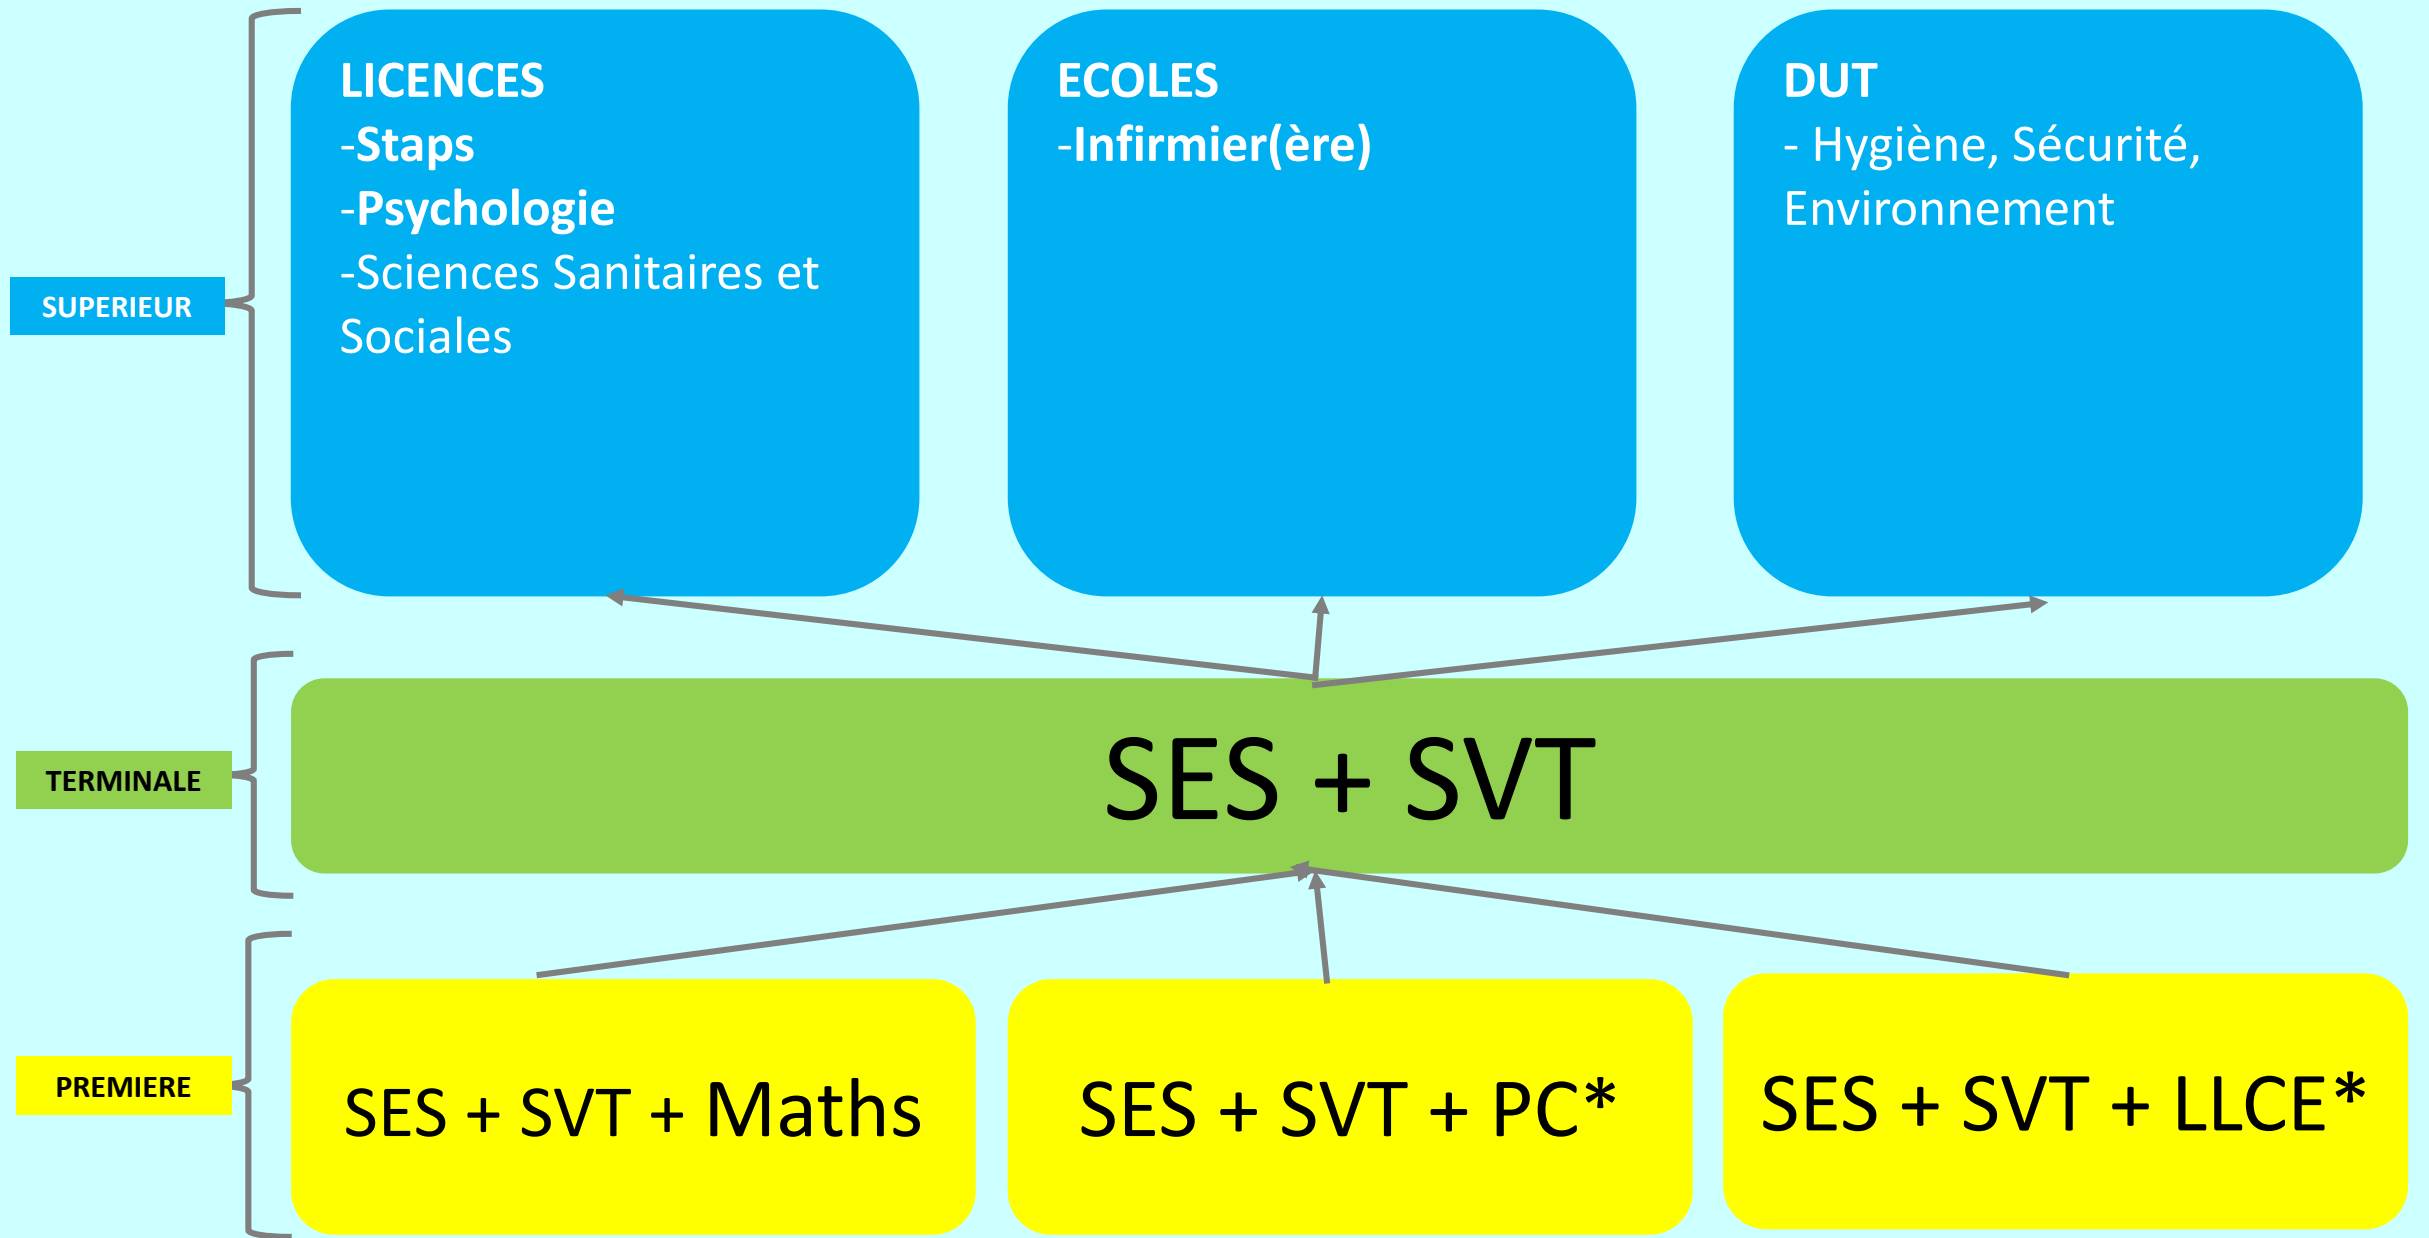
SUPERIEUR

LICENCES
-Staps
-Psychologie
-Sciences Sanitaires et Sociales

ECOLES
-Infirmier(ère)

DUT
- Hygiène, Sécurité, Environnement

TERMINALE

SES + SVT

PREMIERE

SES + SVT + Maths

SES + SVT + PC*

SES + SVT + LLCE*